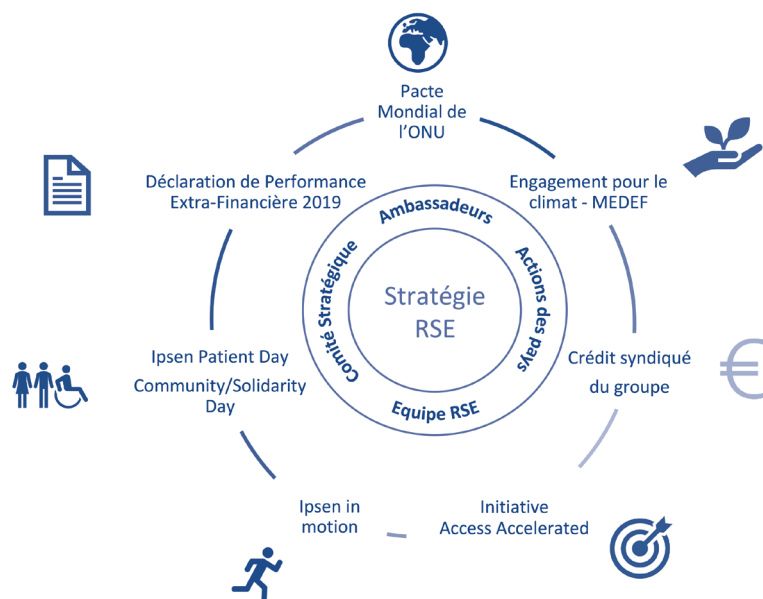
Pacte Mondial de l'ONU

Engagement pour le climat - MEDEF

Crédit syndiqué du groupe

Initiative Access Accelerated

Ipsen in motion

Ipsen Patient Day

Community/Solidarity Day

Déclaration de Performance Extra-Financière 2019

Ambassadeurs

Actions des pays

Equipe RSE

Comité Stratégique

Stratégie RSE